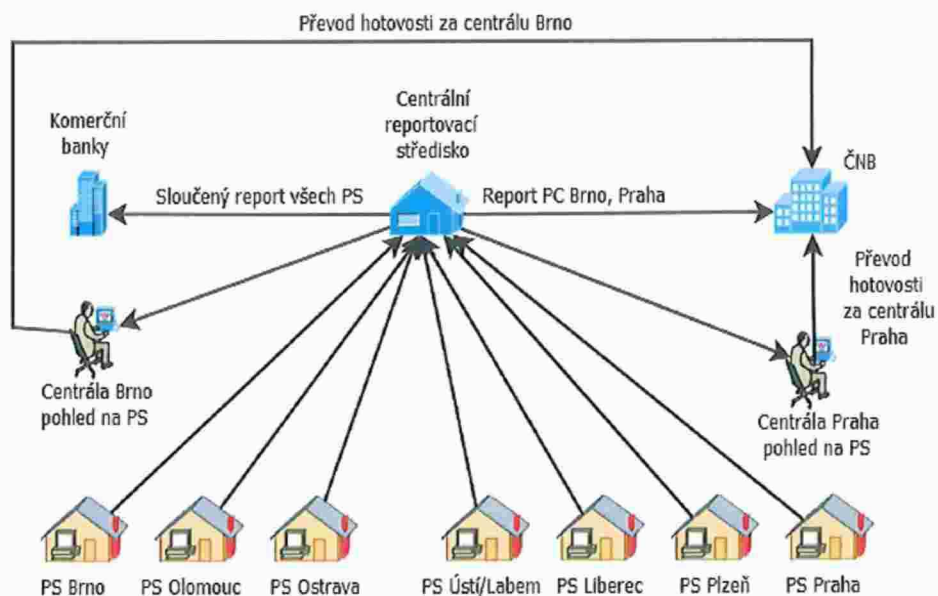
Převod hotovosti za centrálu Brno

Komerční banky

Centrální reportovací středisko

ČNB

Sloučený report všech PS

Report PC Brno, Praha

Převod hotovosti za centrálu Praha

Centrála Brno pohled na PS

Centrála Praha pohled na PS

PS Brno

PS Olomouc

PS Ostrava

PS Ústí/Labem

PS Liberec

PS Plzeň

PS Praha